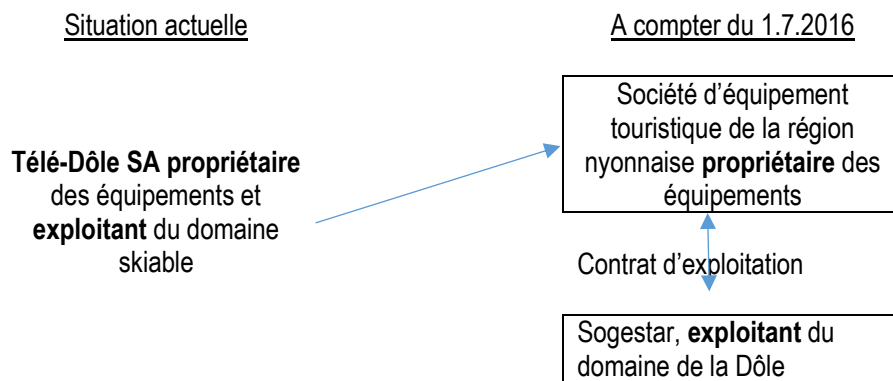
Situation actuelle

A compter du 1.7.2016

Télé-Dôle SA propriétaire des équipements et exploitant du domaine skiable

Société d'équipement touristique de la région nyonnaise propriétaire des équipements

Contrat d'exploitation

Sogestar, exploitant du domaine de la Dôle